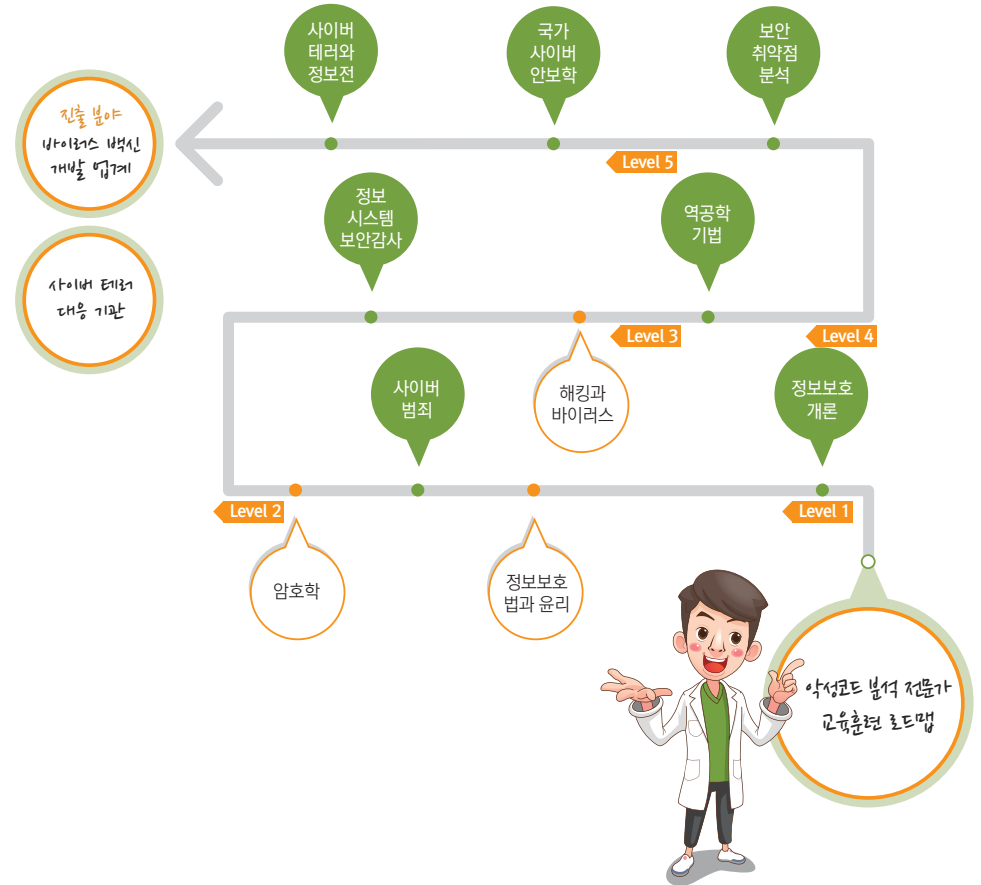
사이버 테러와 정보전

국가 사이버 안보학

보안 취약점 분석

진출 분야
바이러스 백신 개발 업계

Level 5

정보 시스템 보안감사

역공학 기법

사이버 테러 대응 기관

Level 3

Level 4

사이버 범죄

해킹과 바이러스

정보보호 개론

Level 2

Level 1

암호학

정보보호 법과 윤리

악성코드 분석 전문가 교육훈련 로드맵